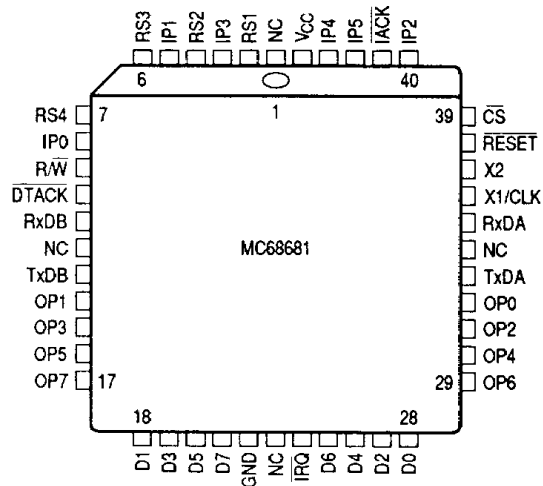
RS3 IP1 RS2 IP3 RS1 NC $V_{CC}$ IP4 IP5 $\overline{IACK}$ IP2

6 40

1

RS4 7

IP0

R/$\overline{W}$

$\overline{DTACK}$

RxDB

NC

TxDB

OP1

OP3

OP5

OP7 17

39 $\overline{CS}$

$\overline{RESET}$

X2

X1/CLK

RxDA

NC

TxDA

OP0

OP2

OP4

29 OP6

MC68681

18 28

D1 D3 D5 D7 GND NC $\overline{IRQ}$ D6 D4 D2 D0